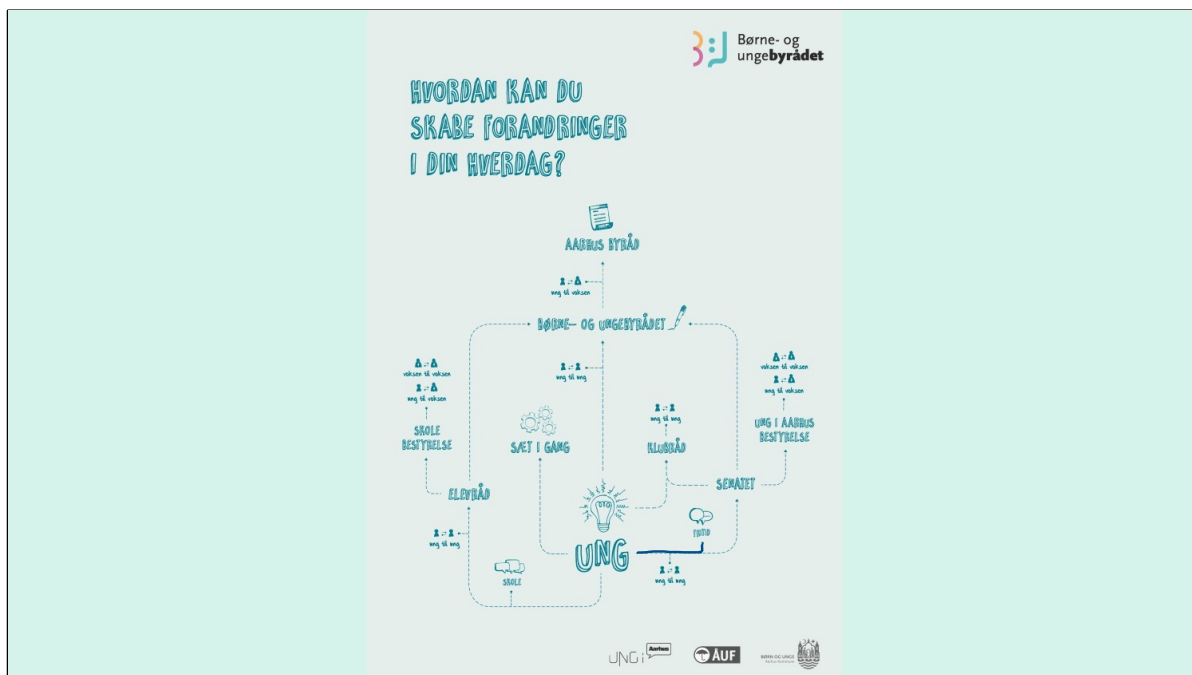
Børne- og ungebyrådet

HVORDAN KAN DU SKABE FORANDRINGER I DIN HVERDAG?

AARHUS BYRÅD

ung til voksen

BØRNE- OG UNGEBYRÅDET

voksen til voksen
ung til voksen

ung til ung

voksen til voksen
ung til voksen

SKOLE BESTYRELSE

ung til ung

SÆT I GANG

KLUBRÅD

UNG I AARHUS BESTYRELSE

ELEVRÅD

SENATET

IDE

ung til ung

FRITID

UNG

SKOLE

ung til ung

UNG i Aarhus

AUF

BØRN OG UNGE